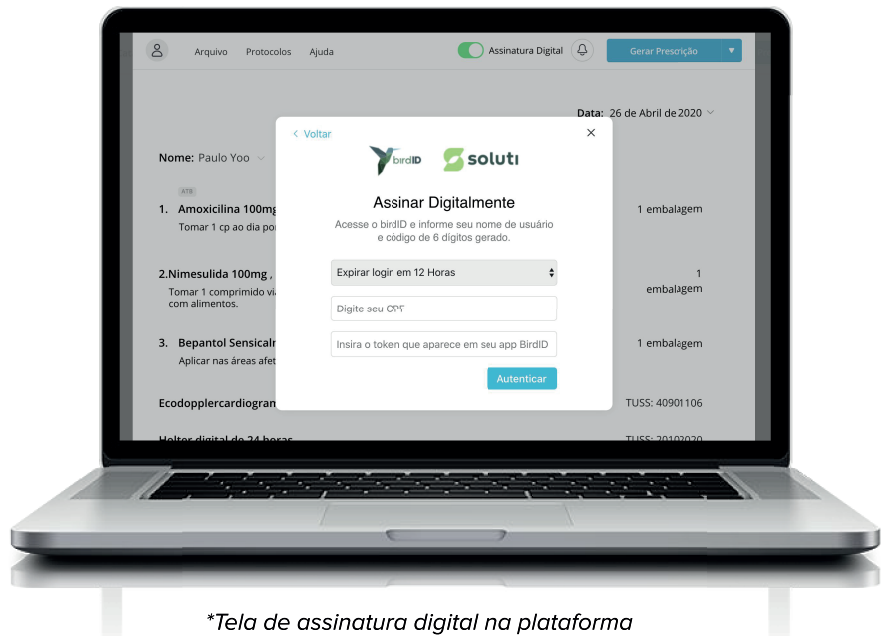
Arquivo Protocolos Ajuda

Assinatura Digital

Gerar Prescrição

Data: 26 de Abril de 2020

Nome: Paulo Yoo

ATB

1. Amoxicilina 100mg

Tomar 1 cp ao dia po

1 embalagem

2.Nimesulida 100mg ,

Tomar 1 comprimido vi com alimentos.

1 embalagem

3. Bepantol Sensical

Aplicar nas áreas afet

1 embalagem

Ecodopplercardiogran

TUSS: 40901106

Holter digital de 24 horas

TUSS: 20102020

< Voltar

birdID soluti

Assinar Digitalmente

Acesse o birdID e informe seu nome de usuário e código de 6 dígitos gerado.

Expirar login em 12 Horas

Digite seu CPF

Insira o token que aparece em seu app BirdID

Autenticar

*Tela de assinatura digital na plataforma